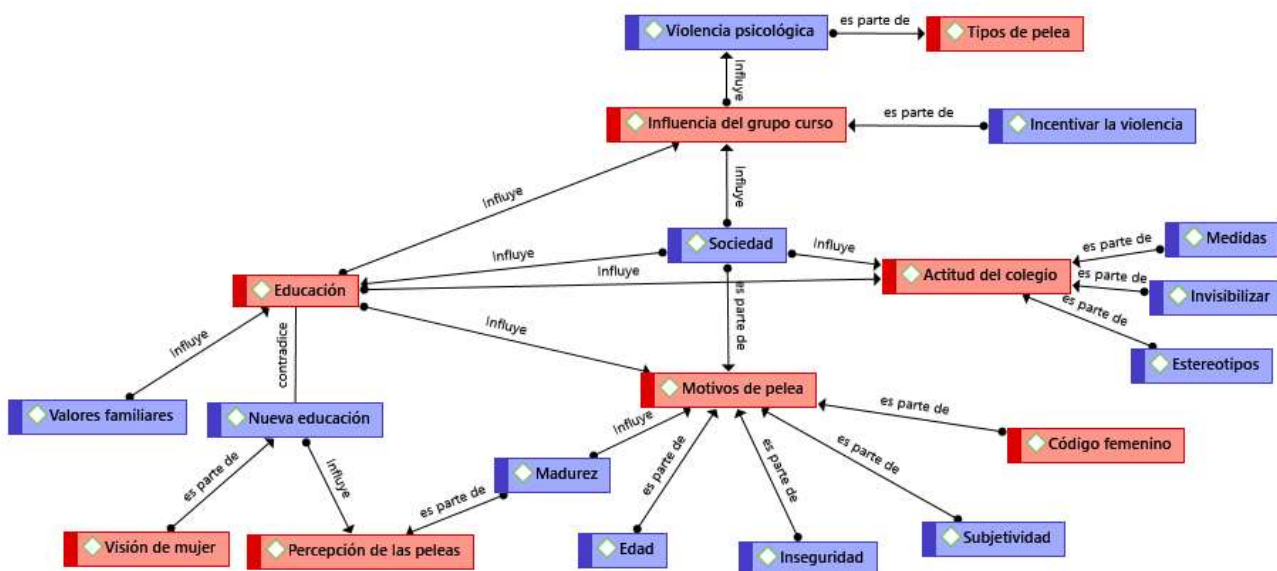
Violencia psicológica
es parte de
Tipos de pelea
influye
Influencia del grupo curso
es parte de
Incentivar la violencia
influye
influye
Sociedad
influye
Medidas
es parte de
influye
Educación
influye
Actitud del colegio
es parte de
Invisibilizar
es parte de
es parte de
influye
contradice
influye
Estereotipos
Valores familiares
Nueva educación
Motivos de pelea
es parte de
influye
Código femenino
es parte de
influye
Madurez
es parte de
es parte de
es parte de
es parte de
Visión de mujer
Percepción de las peleas
Edad
Inseguridad
Subjetividad